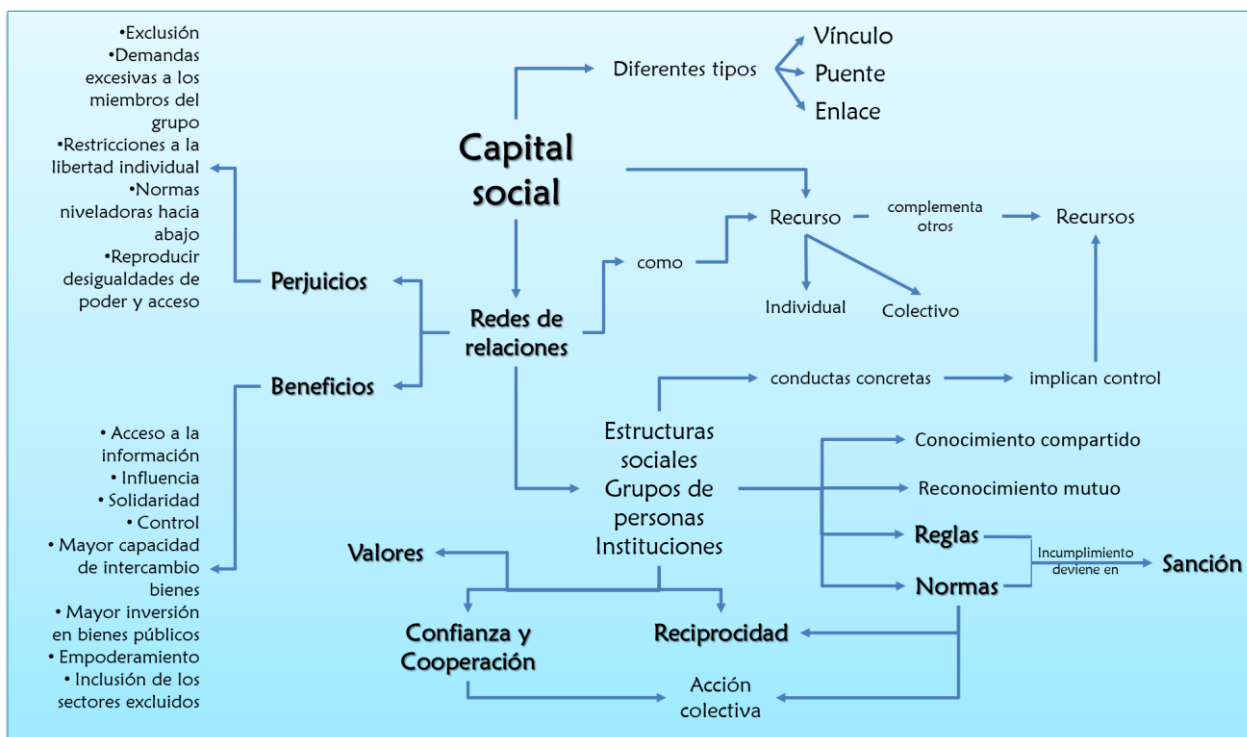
•Exclusión
•Demandas excesivas a los miembros del grupo
•Restricciones a la libertad individual
•Normas niveladoras hacia abajo
•Reproducir desigualdades de poder y acceso

Diferentes tipos
Vínculo
Puente
Enlace

Capital social

Recurso
complementa otros
Recursos

como

Individual
Colectivo

Perjuicios

Redes de relaciones

Beneficios

conductas concretas
implican control

• Acceso a la información
• Influencia
• Solidaridad
• Control
• Mayor capacidad de intercambio bienes
• Mayor inversión en bienes públicos
• Empoderamiento
• Inclusión de los sectores excluidos

Estructuras sociales
Grupos de personas
Instituciones

Conocimiento compartido
Reconocimiento mutuo
Reglas
Normas
Incumplimiento deviene en
Sanción

Valores

Confianza y Cooperación
Reciprocidad

Acción colectiva